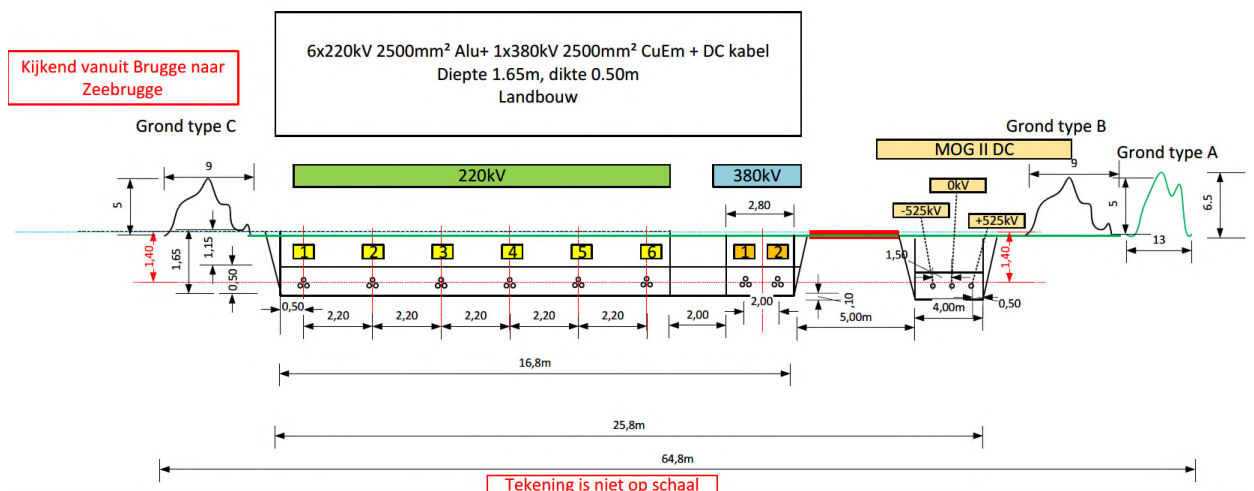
Kijkend vanuit Brugge naar Zeebrugge

6x220kV 2500mm² Alu+ 1x380kV 2500mm² CuEm + DC kabel
Diepte 1.65m, dikte 0.50m
Landbouw

Grond type C

Grond type B

Grond type A

MOG II DC

220kV

380kV

9

5

1,40

1,65

1,15

0,50

1 2 3 4 5 6

1 2

2,80

0kV

-525kV

+525kV

9

5

6.5

13

1,50

1,40

,10

0,50

2,20 2,20 2,20 2,20 2,20

2,00

2,00

5,00m

4,00m

0,50

16,8m

25,8m

64,8m

Tekening is niet op schaal